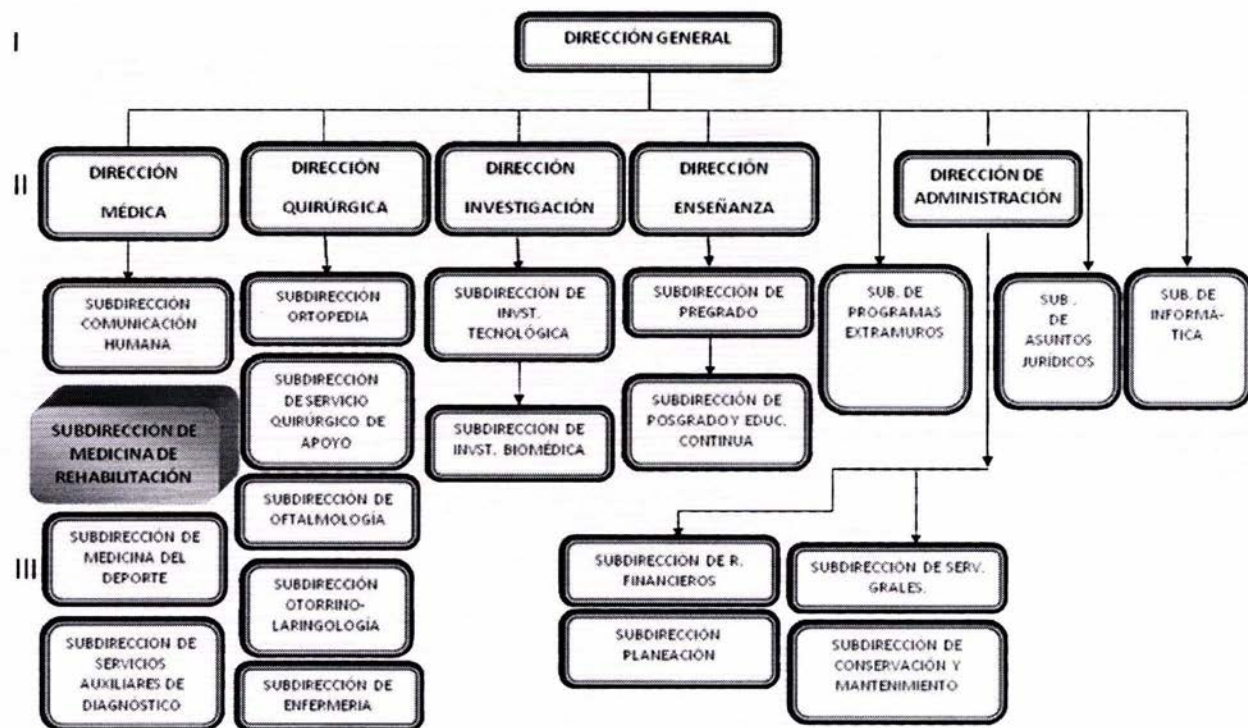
I

DIRECCIÓN GENERAL

II

DIRECCIÓN MÉDICA

DIRECCIÓN QUIRÚRGICA

DIRECCIÓN INVESTIGACIÓN

DIRECCIÓN ENSEÑANZA

DIRECCIÓN DE ADMINISTRACIÓN

SUBDIRECCIÓN COMUNICACIÓN HUMANA

SUBDIRECCIÓN ORTOPEDIA

SUBDIRECCIÓN DE INVST. TECNOLÓGICA

SUBDIRECCIÓN DE PREGRADO

SUB. DE PROGRAMAS EXTRAMUROS

SUB. DE ASUNTOS JURÍDICOS

SUB. DE INFORMÁTICA

SUBDIRECCIÓN DE MEDICINA DE REHABILITACIÓN

SUBDIRECCIÓN DE SERVICIO QUIRÚRGICO DE APOYO

SUBDIRECCION DE INVST. BIOMÉDICA

SUBDIRECCIÓN DE POSGRADO Y EDUC. CONTINUA

SUBDIRECCIÓN DE OFTALMOLOGÍA

III

SUBDIRECCIÓN DE MEDICINA DEL DEPORTE

SUBDIRECCIÓN OTORRINO-LARINGOLOGÍA

SUBDIRECCION DE R. FINANCIEROS

SUBDIRECCIÓN DE SERV. GRALES.

SUBDIRECCIÓN PLANEACIÓN

SUBDIRECCION DE SERVICIOS AUXILIARES DE DIAGNÓSTICO

SUBDIRECCIÓN DE ENFERMERIA

SUBDIRECCION DE CONSERVACIÓN Y MANTENIMIENTO